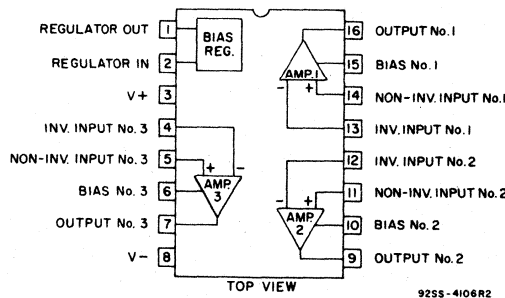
REGULATOR OUT 1
REGULATOR IN 2
V+ 3
INV. INPUT No. 3 4
NON-INV. INPUT No. 3 5
BIAS No. 3 6
OUTPUT No. 3 7
V− 8

BIAS REG.

AMP. 1
−
+

+
−
AMP. 3

−
+
AMP. 2

16 OUTPUT No. 1
15 BIAS No. 1
14 NON-INV. INPUT No. 1
13 INV. INPUT No. 1
12 INV. INPUT No. 2
11 NON-INV. INPUT No. 2
10 BIAS No. 2
9 OUTPUT No. 2

TOP VIEW

92SS-4106R2